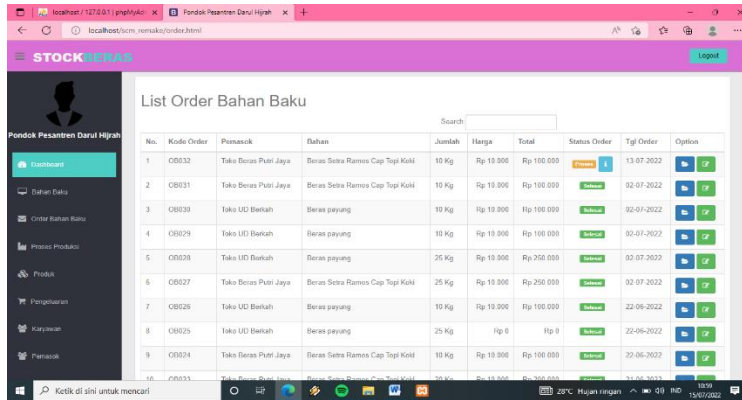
localhost / 127.0.0.1 | phpMyAdr ×
Pondok Pesantren Darul Hijrah ×
localhost/scm_remake/order.html

STOCKBERAS
Logout

Pondok Pesantren Darul Hijrah
Dashboard
Bahan Baku
Order Bahan Baku
Proses Produksi
Produk
Pengeluaran
Karyawan
Pemasok

List Order Bahan Baku

Search:

| No. | Kode Order | Pemasok | Bahan | Jumlah | Harga | Total | Status Order | Tgl Order | Option |
|---|---|---|---|---|---|---|---|---|---|
| 1 | OB032 | Toko Beras Putri Jaya | Beras Setra Ramos Cap Topi Koki | 10 Kg | Rp 10.000 | Rp 100.000 | Proses | 13-07-2022 | |
| 2 | OB031 | Toko Beras Putri Jaya | Beras Setra Ramos Cap Topi Koki | 10 Kg | Rp 10.000 | Rp 100.000 | Selesai | 02-07-2022 | |
| 3 | OB030 | Toko UD Berkah | Beras payung | 10 Kg | Rp 10.000 | Rp 100.000 | Selesai | 02-07-2022 | |
| 4 | OB029 | Toko UD Berkah | Beras payung | 10 Kg | Rp 10.000 | Rp 100.000 | Selesai | 02-07-2022 | |
| 5 | OB028 | Toko UD Berkah | Beras payung | 25 Kg | Rp 10.000 | Rp 250.000 | Selesai | 02-07-2022 | |
| 6 | OB027 | Toko Beras Putri Jaya | Beras Setra Ramos Cap Topi Koki | 25 Kg | Rp 10.000 | Rp 250.000 | Selesai | 02-07-2022 | |
| 7 | OB026 | Toko UD Berkah | Beras payung | 10 Kg | Rp 10.000 | Rp 100.000 | Selesai | 22-06-2022 | |
| 8 | OB025 | Toko UD Berkah | Beras payung | 25 Kg | Rp 0 | Rp 0 | Selesai | 22-06-2022 | |
| 9 | OB024 | Toko Beras Putri Jaya | Beras Setra Ramos Cap Topi Koki | 10 Kg | Rp 10.000 | Rp 100.000 | Selesai | 22-06-2022 | |
| 10 | OB023 | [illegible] | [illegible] | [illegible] | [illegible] | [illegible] | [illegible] | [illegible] | |

Ketik di sini untuk mencari
28°C Hujan ringan
IND
18:59
15/07/2022